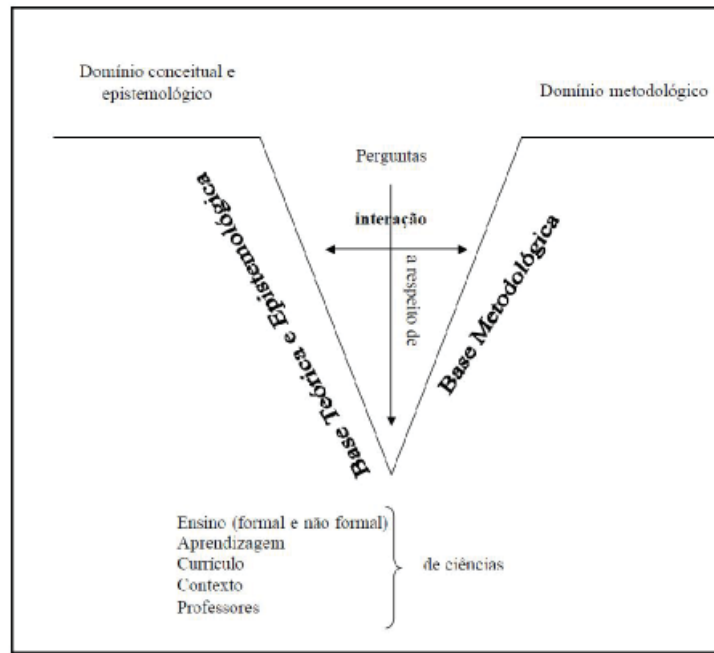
Domínio conceitual e epistemológico

Domínio metodológico

Perguntas

interação

a respeito de

Base Teórica e Epistemológica

Base Metodológica

Ensino (formal e não formal)
Aprendizagem
Currículo
Contexto
Professores

de ciências